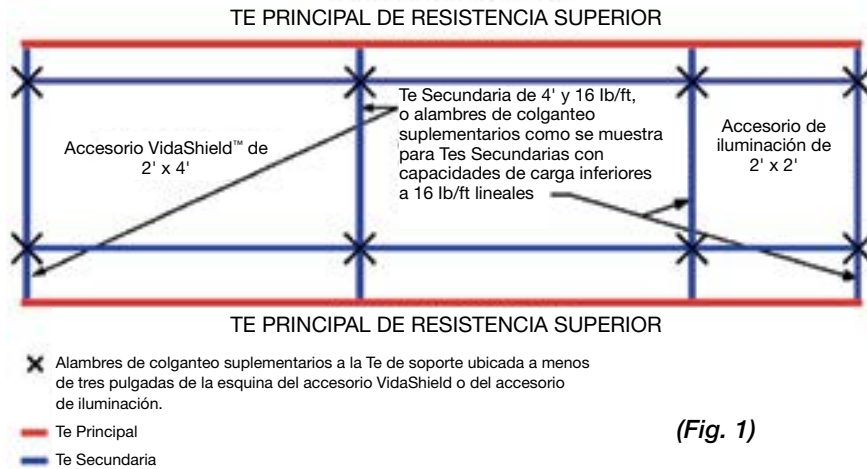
TE PRINCIPAL DE RESISTENCIA SUPERIOR

Accesorio VidaShield™ de 2' x 4'

Te Secundaria de 4' y 16 lb/ft, o alambres de colganteo suplementarios como se muestra para Tes Secundarias con capacidades de carga inferiores a 16 lb/ft lineales

Accesorio de iluminación de 2' x 2'

TE PRINCIPAL DE RESISTENCIA SUPERIOR

Alambres de colganteo suplementarios a la Te de soporte ubicada a menos de tres pulgadas de la esquina del accesorio VidaShield o del accesorio de iluminación.

Te Principal

Te Secundaria

*(Fig. 1)*